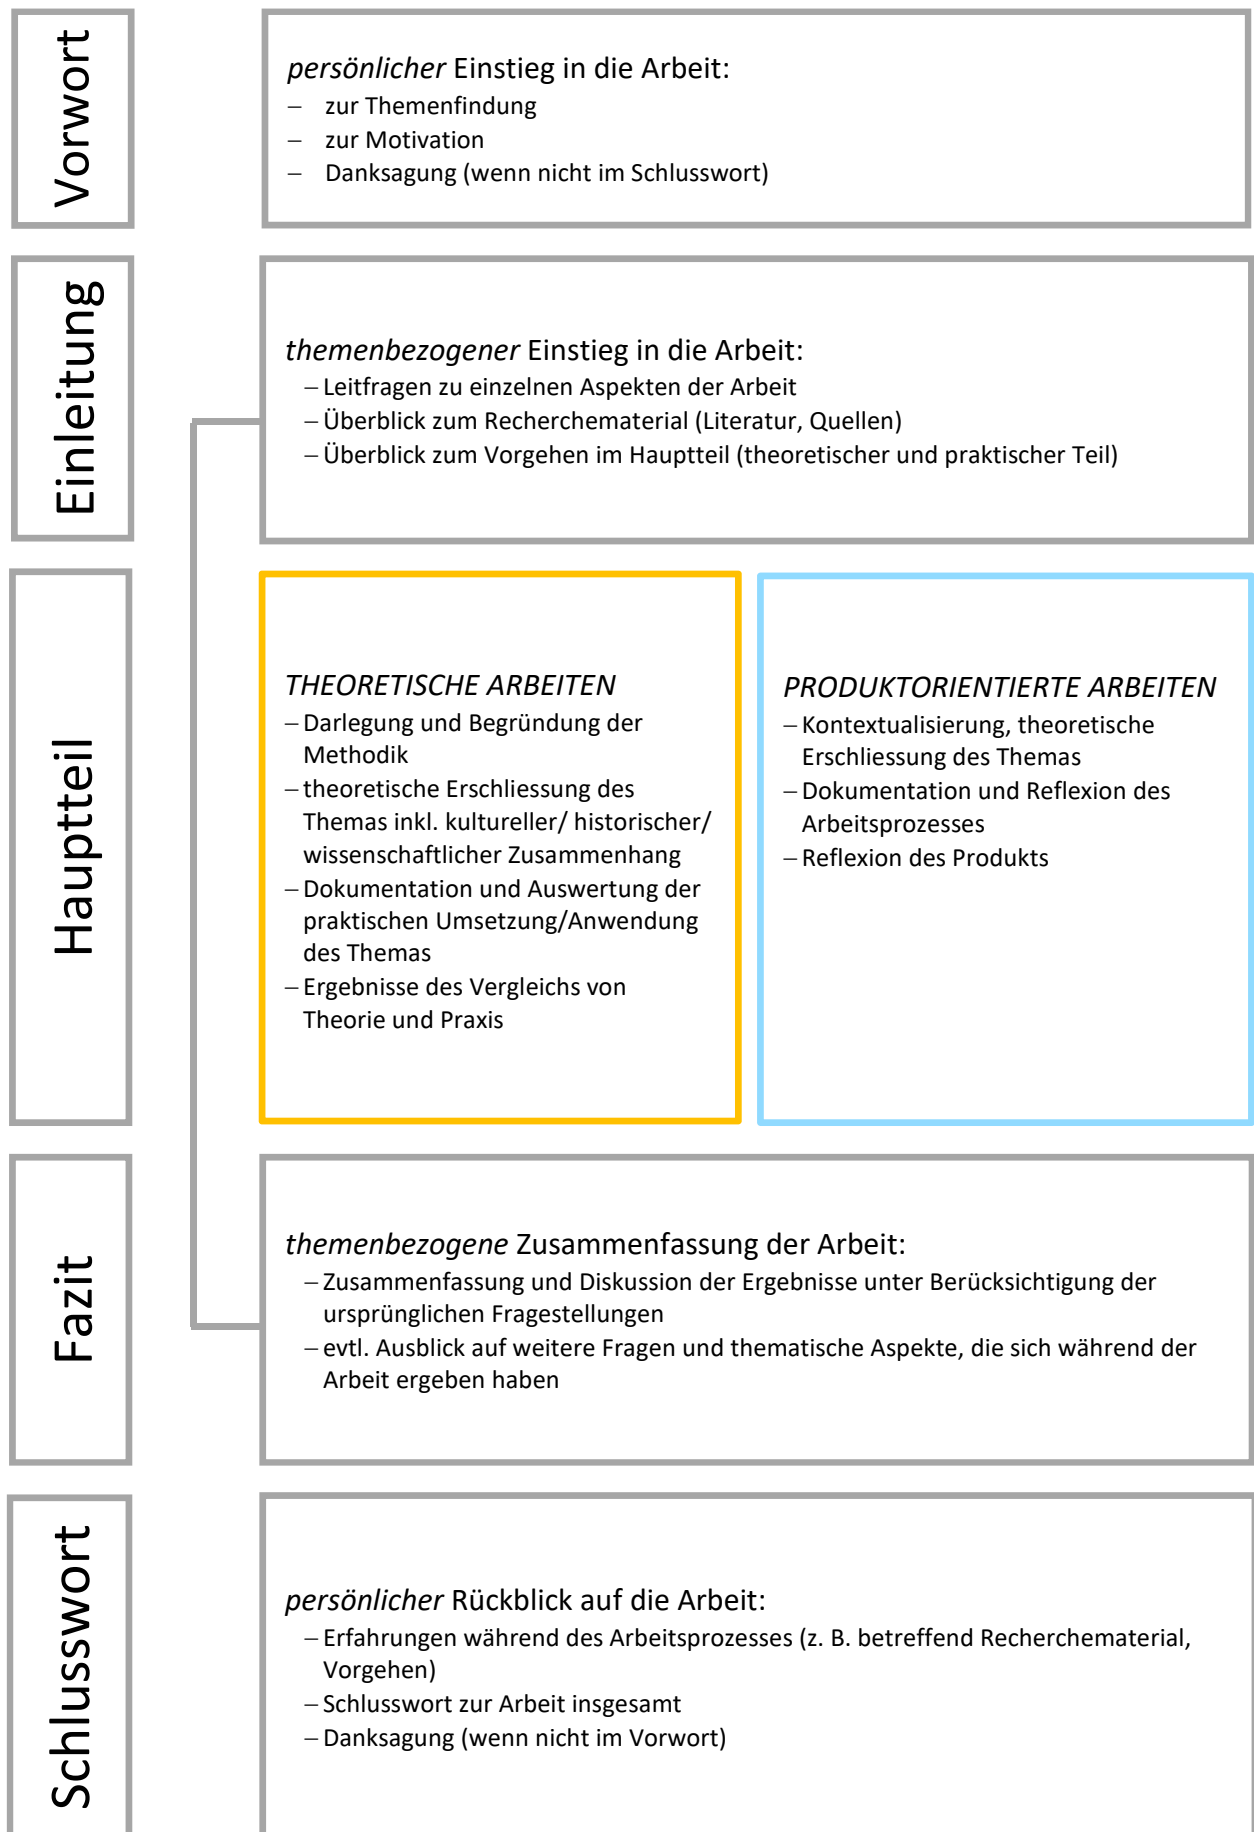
Vorwort

*persönlicher* Einstieg in die Arbeit:
– zur Themenfindung
– zur Motivation
– Danksagung (wenn nicht im Schlusswort)

Einleitung

*themenbezogener* Einstieg in die Arbeit:
– Leitfragen zu einzelnen Aspekten der Arbeit
– Überblick zum Recherchematerial (Literatur, Quellen)
– Überblick zum Vorgehen im Hauptteil (theoretischer und praktischer Teil)

Hauptteil

*THEORETISCHE ARBEITEN*
– Darlegung und Begründung der Methodik
– theoretische Erschliessung des Themas inkl. kultureller/ historischer/ wissenschaftlicher Zusammenhang
– Dokumentation und Auswertung der praktischen Umsetzung/Anwendung des Themas
– Ergebnisse des Vergleichs von Theorie und Praxis

*PRODUKTORIENTIERTE ARBEITEN*
– Kontextualisierung, theoretische Erschliessung des Themas
– Dokumentation und Reflexion des Arbeitsprozesses
– Reflexion des Produkts

Fazit

*themenbezogene* Zusammenfassung der Arbeit:
– Zusammenfassung und Diskussion der Ergebnisse unter Berücksichtigung der ursprünglichen Fragestellungen
– evtl. Ausblick auf weitere Fragen und thematische Aspekte, die sich während der Arbeit ergeben haben

Schlusswort

*persönlicher* Rückblick auf die Arbeit:
– Erfahrungen während des Arbeitsprozesses (z. B. betreffend Recherchematerial, Vorgehen)
– Schlusswort zur Arbeit insgesamt
– Danksagung (wenn nicht im Vorwort)